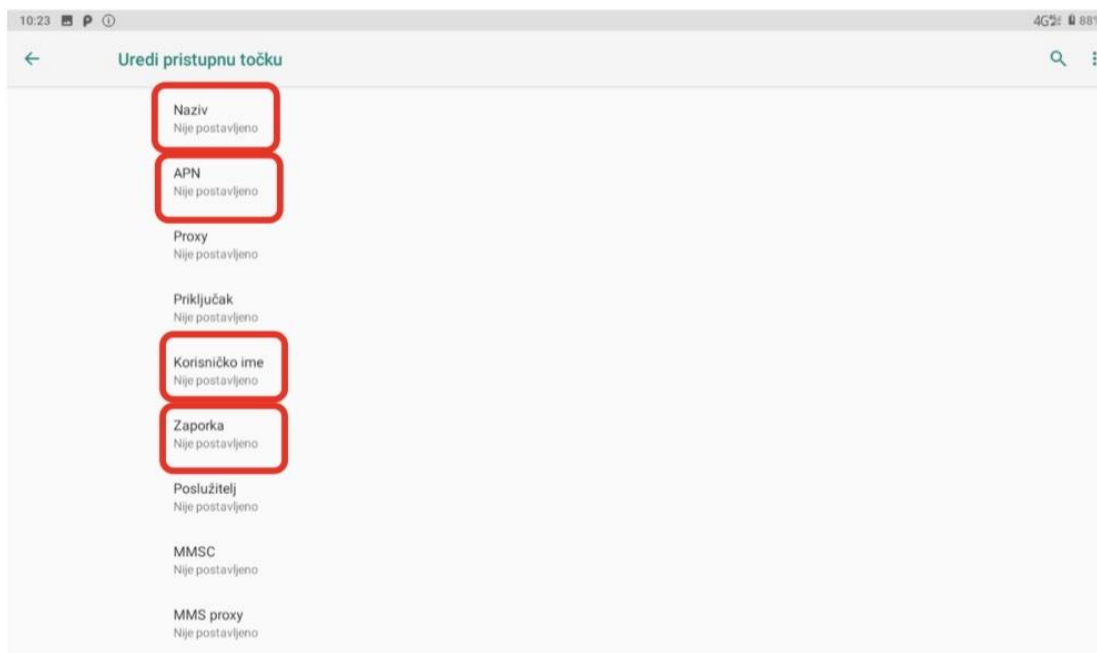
10:23 4G 88

Uredi pristupnu točku

Naziv
Nije postavljeno

APN
Nije postavljeno

Proxy
Nije postavljeno

Priključak
Nije postavljeno

Korisničko ime
Nije postavljeno

Zaporka
Nije postavljeno

Poslužitelj
Nije postavljeno

MMSC
Nije postavljeno

MMS proxy
Nije postavljeno